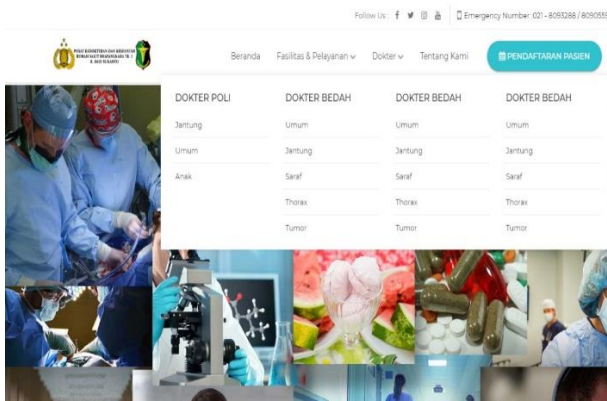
Follow Us : f 𝕏 ◻ ◻ | ◻ Emergency Number: 021 - 8093288 / 809055

PUSAT KEDOKTERAN DAN KESEHATAN RUMAH SAKIT BHAYANGKARA TK. I R. SAID SUKANTO

Beranda Fasilitas & Pelayanan Dokter Tentang Kami PENDAFTARAN PASIEN

| DOKTER POLI | DOKTER BEDAH | DOKTER BEDAH | DOKTER BEDAH |
|---|---|---|---|
| Jantung | Umum | Umum | Umum |
| Umum | Jantung | Jantung | Jantung |
| Anak | Saraf | Saraf | Saraf |
| | Thorax | Thorax | Thorax |
| | Tumor | Tumor | Tumor |